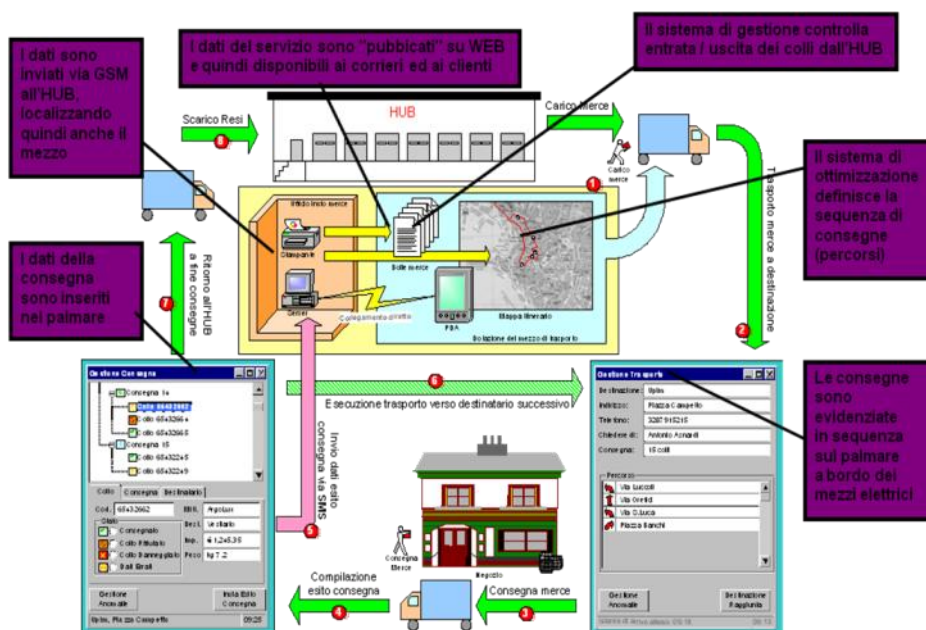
I dati sono inviati via GSM all'HUB, localizzando quindi anche il mezzo

I dati del servizio sono "pubblicati" su WEB e quindi disponibili ai corrieri ed ai clienti

Il sistema di gestione controlla entrata / uscita dei colli dall'HUB

Scarico Resi
8
HUB
Carico merce
Carico merce
1

Il sistema di ottimizzazione definisce la sequenza di consegne (percorsi)

Trasporto merce a destinazione
2

Ufficio invio merce
Stampante
Bolle merce
Mappa itinerario
Server
Collegamento diretto
PDA
Dotazione del mezzo di trasporto

I dati della consegna sono inseriti nel palmare

Ritorno all'HUB a fine consegne
7

Gestione Consegna
Consegna 1
Collo 68432662
Collo 68432664
Collo 68432665
Consegna 15
Collo 68432245
Collo 68432249
Collo | Consegna | Destinatario
Cod. 68432662
Mitt. Argolan
Dest. Le charlo
Imp. € 1,245.35
Peso kg 7.2
Stato
Consegnato
Collo Rifiutato
Collo Danneggiato
Dati Errati
Gestione Anomalie
Invia Esito Consegna
Ugbo, Piazza Campello 09:25

Invio dati esito consegna via SMS
5

6
Esecuzione trasporto verso destinatario successivo

Gestione Trasporto
Destinazione: Ugbo
Indirizzo: Piazza Campello
Telefono: 3287 915215
Chiedere di: Antonio Acinardi
Consegna: 15 colli
Percorso
Via Lucooli
Via Orefici
Via D.Luca
Piazza Banchi
Gestione Anomalie
Destinazione Raggiunta
09:13

Le consegne sono evidenziate in sequenza sul palmare a bordo dei mezzi elettrici

Consegna Merce
Negozio

Compilazione esito consegna
4
Consegna merce
3